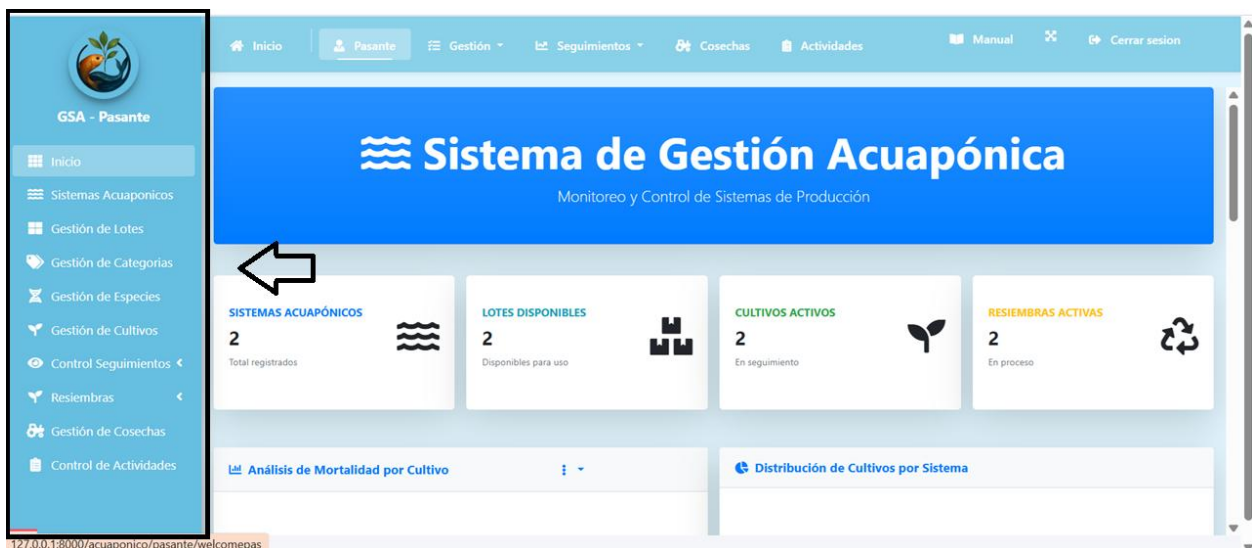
GSA - Pasante

Inicio
Sistemas Acuaponicos
Gestión de Lotes
Gestión de Categorias
Gestión de Especies
Gestión de Cultivos
Control Seguimientos
Resiembras
Gestión de Cosechas
Control de Actividades

Inicio | Pasante | Gestión | Seguimientos | Cosechas | Actividades | Manual | Cerrar sesion

Sistema de Gestión Acuapónica

Monitoreo y Control de Sistemas de Producción

| SISTEMAS ACUAPÓNICOS | LOTES DISPONIBLES | CULTIVOS ACTIVOS | RESIEMBRAS ACTIVAS |
|---|---|---|---|
| 2 | 2 | 2 | 2 |
| Total registrados | Disponibles para uso | En seguimiento | En proceso |

Análisis de Mortalidad por Cultivo

Distribución de Cultivos por Sistema

127.0.0.1:8000/acuaponico/pasante/welcomepas